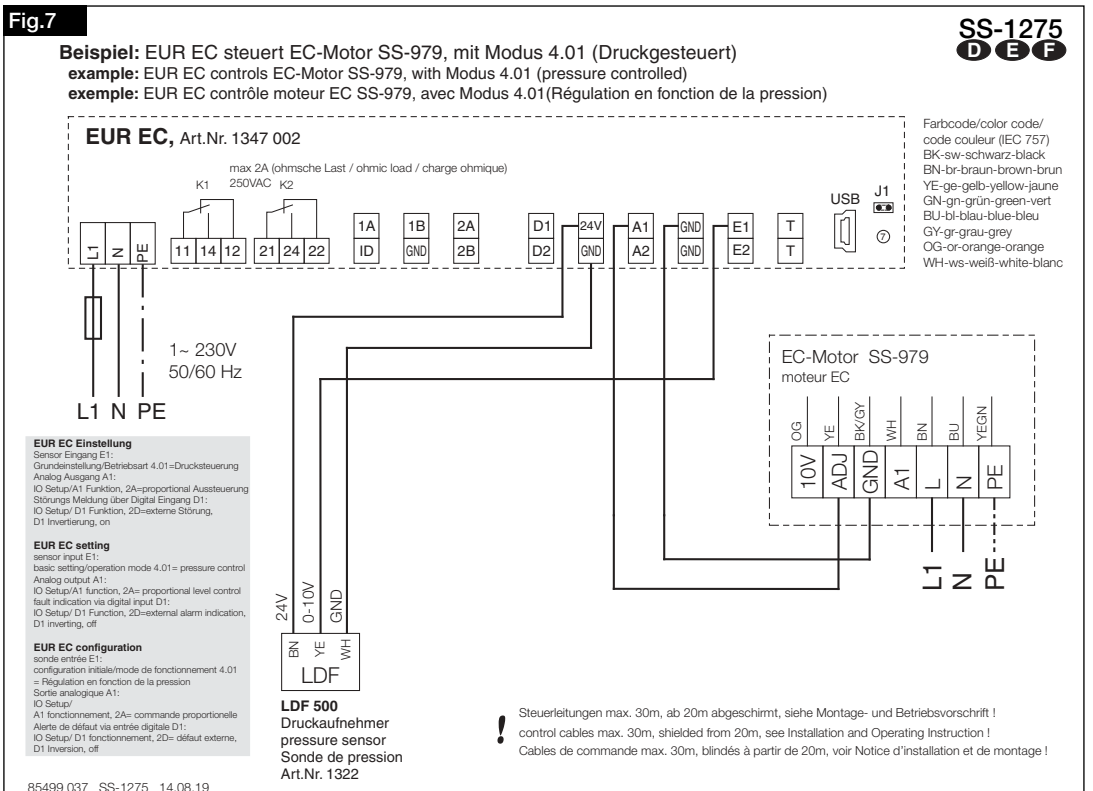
Fig.7

SS-1275
D E F

Beispiel: EUR EC steuert EC-Motor SS-979, mit Modus 4.01 (Druckgesteuert)
example: EUR EC controls EC-Motor SS-979, with Modus 4.01 (pressure controlled)
exemple: EUR EC contrôle moteur EC SS-979, avec Modus 4.01(Régulation en fonction de la pression)

EUR EC, Art.Nr. 1347 002

max 2A (ohmsche Last / ohmic load / charge ohmique)
250VAC
K1 K2

L1 N PE 11 14 12 21 24 22 1A ID 1B GND 2A 2B D1 D2 24V GND A1 A2 GND GND E1 E2 T T USB J1 ⑦

Farbcode/color code/ code couleur (IEC 757)
BK-sw-schwarz-black
BN-br-braun-brown-brun
YE-ge-gelb-yellow-jaune
GN-gn-grün-green-vert
BU-bl-blau-blue-bleu
GY-gr-grau-grey
OG-or-orange-orange
WH-ws-weiß-white-blanc

1~ 230V
50/60 Hz

L1 N PE

EC-Motor SS-979
moteur EC

OG YE BK/GY WH BN BU YEGN
10V ADJ GND A1 L N PE

L1 N PE

EUR EC Einstellung
Sensor Eingang E1:
Grundeinstellung/Betriebsart 4.01=Drucksteuerung
Analog Ausgang A1:
IO Setup/A1 Funktion, 2A=proportional Aussteuerung
Störungs Meldung über Digital Eingang D1:
IO Setup/ D1 Funktion, 2D=externe Störung,
D1 Invertierung, on

EUR EC setting
sensor input E1:
basic setting/operation mode 4.01= pressure control
Analog output A1:
IO Setup/A1 function, 2A= proportional level control
fault indication via digital input D1:
IO Setup/ D1 Function, 2D=external alarm indication,
D1 inverting, off

EUR EC configuration
sonde entrée E1:
configuration initiale/mode de fonctionnement 4.01 = Régulation en fonction de la pression
Sortie analogique A1:
IO Setup/
A1 fonctionnement, 2A= commande proportionelle
Alerte de défaut via entrée digitale D1:
IO Setup/ D1 fonctionnement, 2D= défaut externe,
D1 Inversion, off

24V 0-10V GND
BN YE WH
LDF

LDF 500
Druckaufnehmer
pressure sensor
Sonde de pression
Art.Nr. 1322

!
Steuerleitungen max. 30m, ab 20m abgeschirmt, siehe Montage- und Betriebsvorschrift !
control cables max. 30m, shielded from 20m, see Installation and Operating Instruction !
Cables de commande max. 30m, blindés à partir de 20m, voir Notice d'installation et de montage !

85499 037 SS-1275 14.08.19